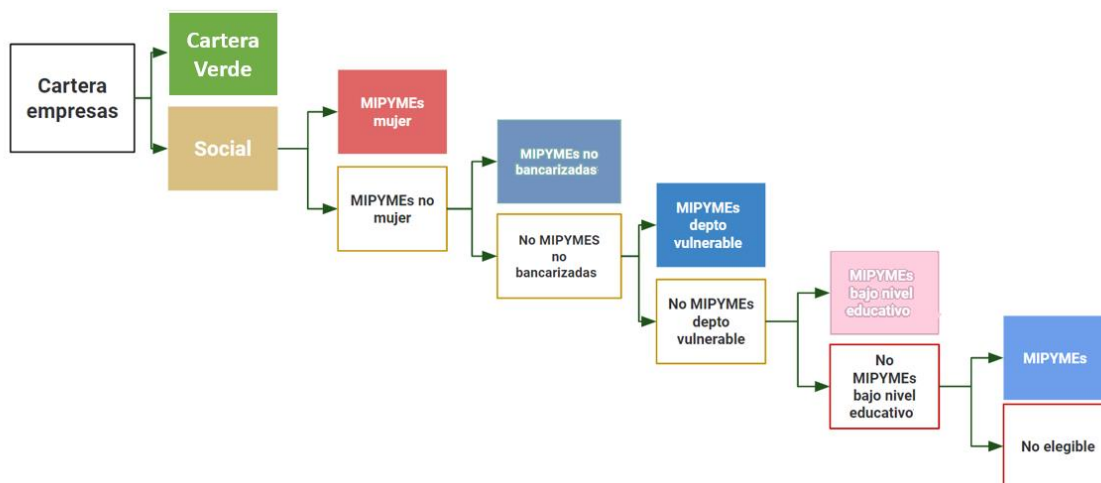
Cartera empresas

Cartera Verde

Social

MIPYMEs mujer

MIPYMEs no mujer

MIPYMEs no bancarizadas

No MIPYMES no bancarizadas

MIPYMEs depto vulnerable

No MIPYMEs depto vulnerable

MIPYMEs bajo nivel educativo

No MIPYMEs bajo nivel educativo

MIPYMEs

No elegible